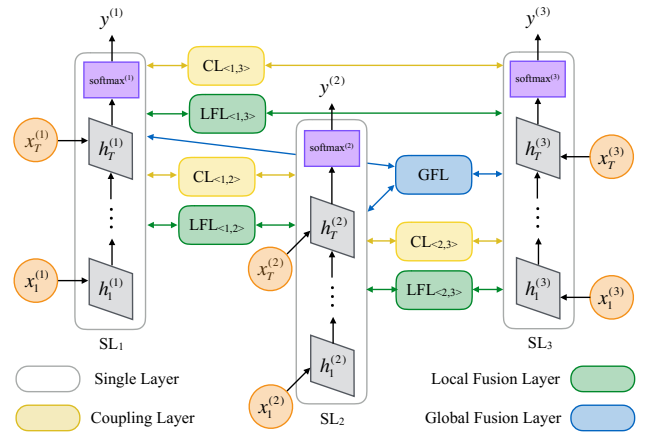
$y^{(1)}$

$y^{(3)}$

softmax$^{(1)}$

$\mathrm{CL}_{<1,3>}$

softmax$^{(3)}$

$\mathrm{LFL}_{<1,3>}$

$y^{(2)}$

$x_T^{(1)}$

$h_T^{(1)}$

softmax$^{(2)}$

$h_T^{(3)}$

$x_T^{(3)}$

$\mathrm{CL}_{<1,2>}$

GFL

$\mathrm{LFL}_{<1,2>}$

$h_T^{(2)}$

$\mathrm{CL}_{<2,3>}$

$x_T^{(2)}$

$x_1^{(1)}$

$h_1^{(1)}$

$\mathrm{LFL}_{<2,3>}$

$h_1^{(3)}$

$x_1^{(3)}$

$\mathrm{SL}_1$

$h_1^{(2)}$

$\mathrm{SL}_3$

Single Layer

Local Fusion Layer

$x_1^{(2)}$

Coupling Layer

$\mathrm{SL}_2$

Global Fusion Layer